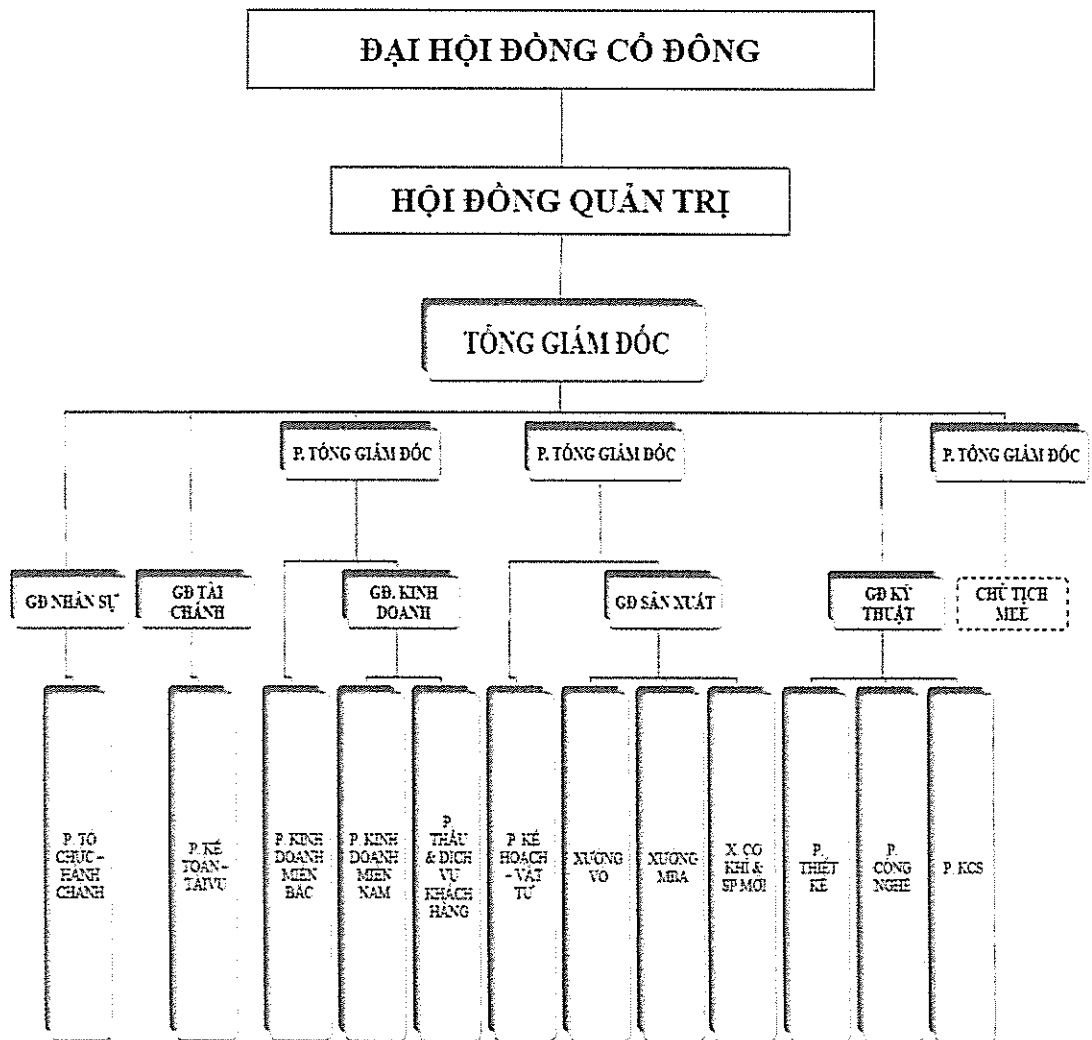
ĐẠI HỘI ĐỒNG CỔ ĐÔNG

HỘI ĐỒNG QUẢN TRỊ

TỔNG GIÁM ĐỐC

P. TỔNG GIÁM ĐỐC

P. TỔNG GIÁM ĐỐC

P. TỔNG GIÁM ĐỐC

GĐ NHÂN SỰ

GĐ TÀI CHÁNH

GĐ. KINH DOANH

GĐ SẢN XUẤT

GĐ KỸ THUẬT

CHỦ TỊCH MEE

P. TỔ CHỨC - HÀNH CHÁNH

P. KẾ TOÁN - TÀI VỤ

P. KINH DOANH MIỀN BẮC

P. KINH DOANH MIỀN NAM

P. THẦU & DỊCH VỤ KHÁCH HÀNG

P. KẾ HOẠCH - VẬT TƯ

XƯỞNG VỎ

XƯỞNG MBA

X. CƠ KHÍ & SP MỚI

P. THIẾT KẾ

P. CÔNG NGHỆ

P. KCS